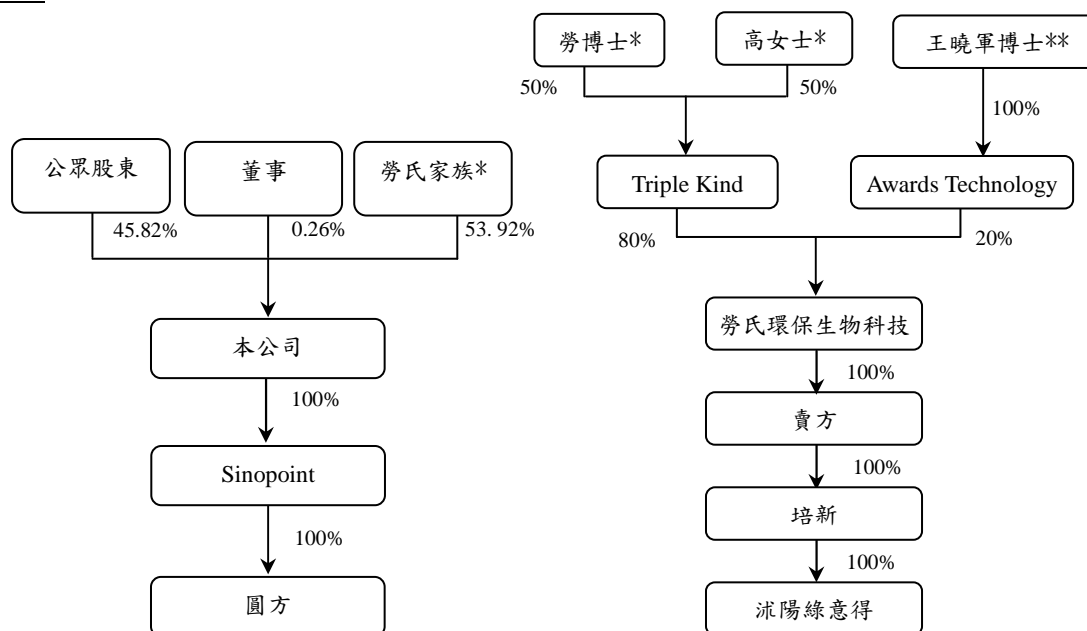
公眾股東

董事

勞氏家族*

45.82%

0.26%

53. 92%

本公司

100%

Sinopoint

100%

圓方

勞博士*

高女士*

王曉軍博士**

50%

50%

100%

Triple Kind

Awards Technology

80%

20%

勞氏環保生物科技

100%

賣方

100%

培新

100%

沭陽綠意得